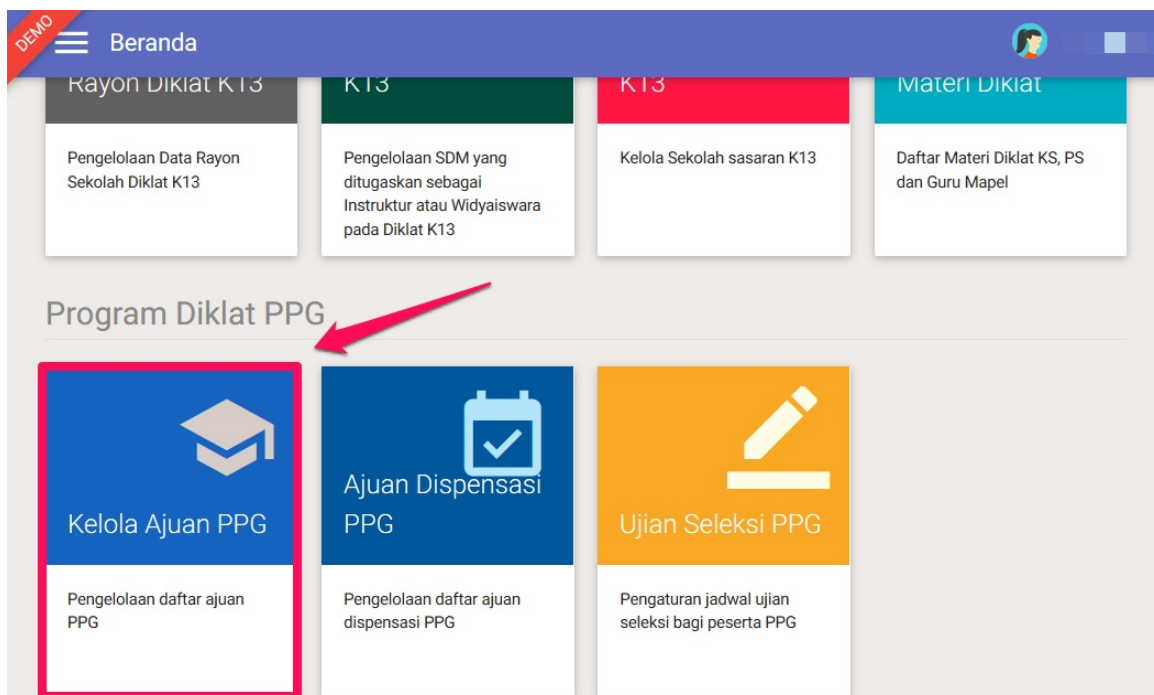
DEMO

Beranda

Rayon Diklat K13

Pengelolaan Data Rayon Sekolah Diklat K13

K13

Pengelolaan SDM yang ditugaskan sebagai Instruktur atau Widyaiswara pada Diklat K13

K13

Kelola Sekolah sasaran K13

Materi Diklat

Daftar Materi Diklat KS, PS dan Guru Mapel

Program Diklat PPG

Kelola Ajuan PPG

Pengelolaan daftar ajuan PPG

Ajuan Dispensasi PPG

Pengelolaan daftar ajuan dispensasi PPG

Ujian Seleksi PPG

Pengaturan jadwal ujian seleksi bagi peserta PPG